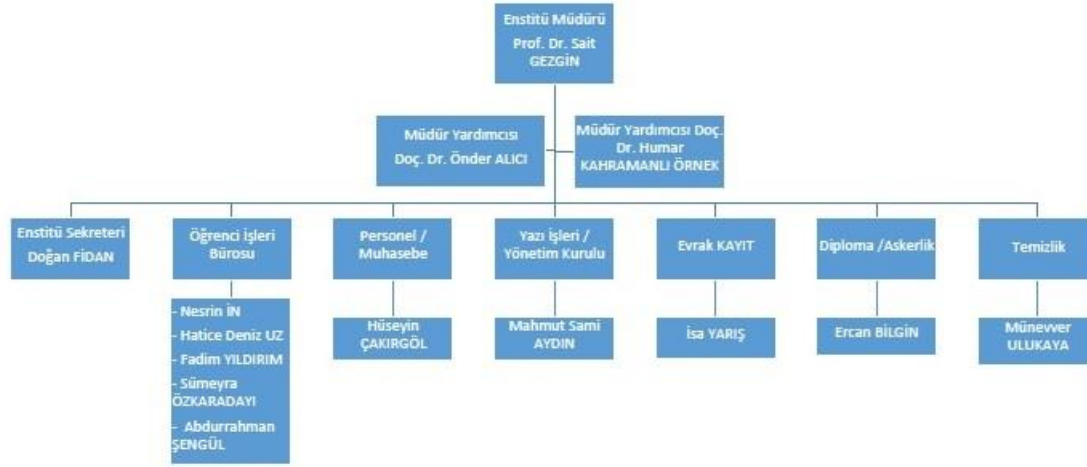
Enstitü Müdürü
Prof. Dr. Sait GEZGİN

Müdür Yardımcısı
Doç. Dr. Önder ALICI

Müdür Yardımcısı Doç. Dr. Humar KAHRAMANLI ÖRNEK

Enstitü Sekreteri
Doğan FİDAN

Öğrenci İşleri Bürosu

- Nesrin İN
- Hatice Deniz UZ
- Fadim YILDIRIM
- Sümeyra ÖZKARADAYI
- Abdurrahman ŞENGÜL

Personel / Muhasebe

Hüseyin ÇAKIRGÖL

Yazı İşleri / Yönetim Kurulu

Mahmut Sami AYDIN

Evrak KAYIT

İsa YARIŞ

Diploma /Askerlik

Ercan BİLGİN

Temizlik

Münevver ULUKAYA